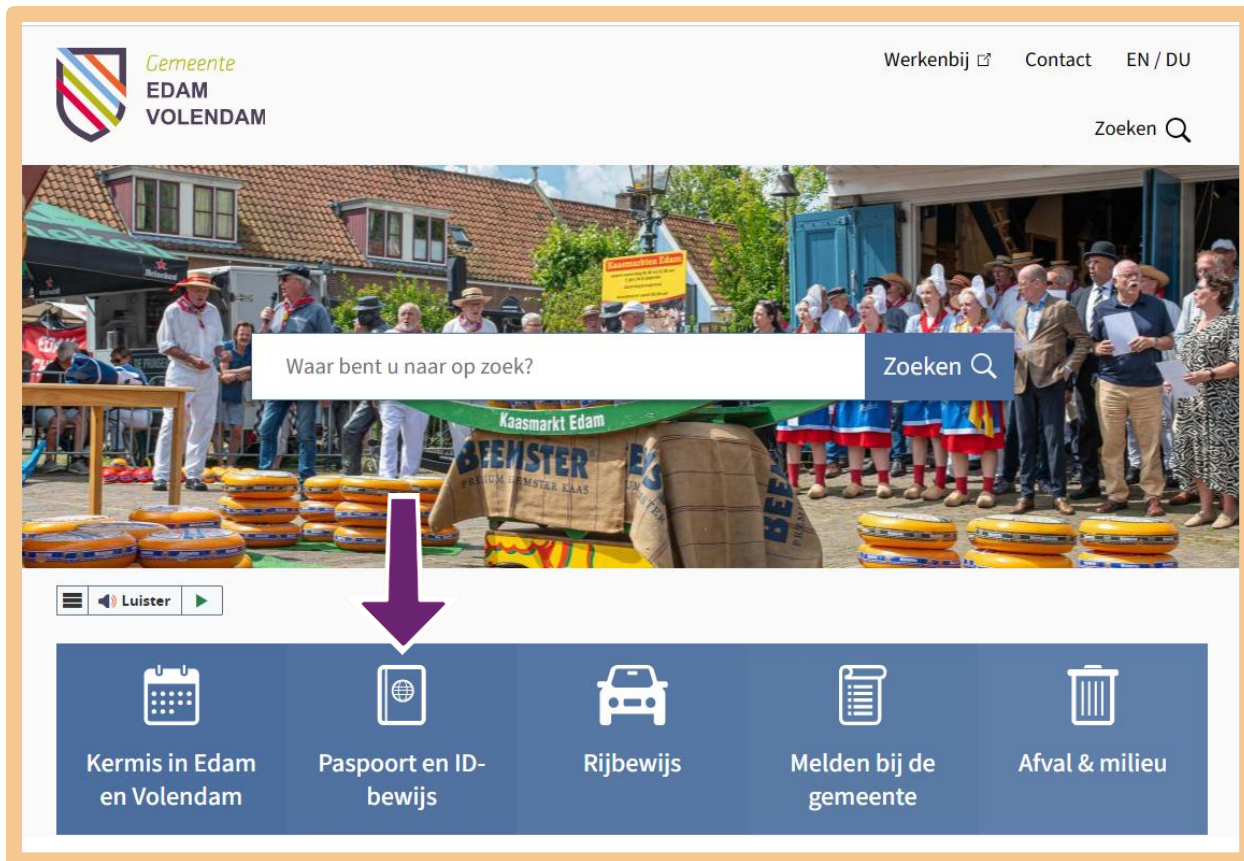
Gemeente
EDAM
VOLENDAM

Werkenbij Contact EN / DU

Zoeken

Kaasmarkten Edam

Waar bent u naar op zoek?

Zoeken

Kaasmarkt Edam

BEEMSTER
PREMIUM BEEMSTER KAAS

Luister

Kermis in Edam en Volendam

Paspoort en ID-bewijs

Rijbewijs

Melden bij de gemeente

Afval & milieu